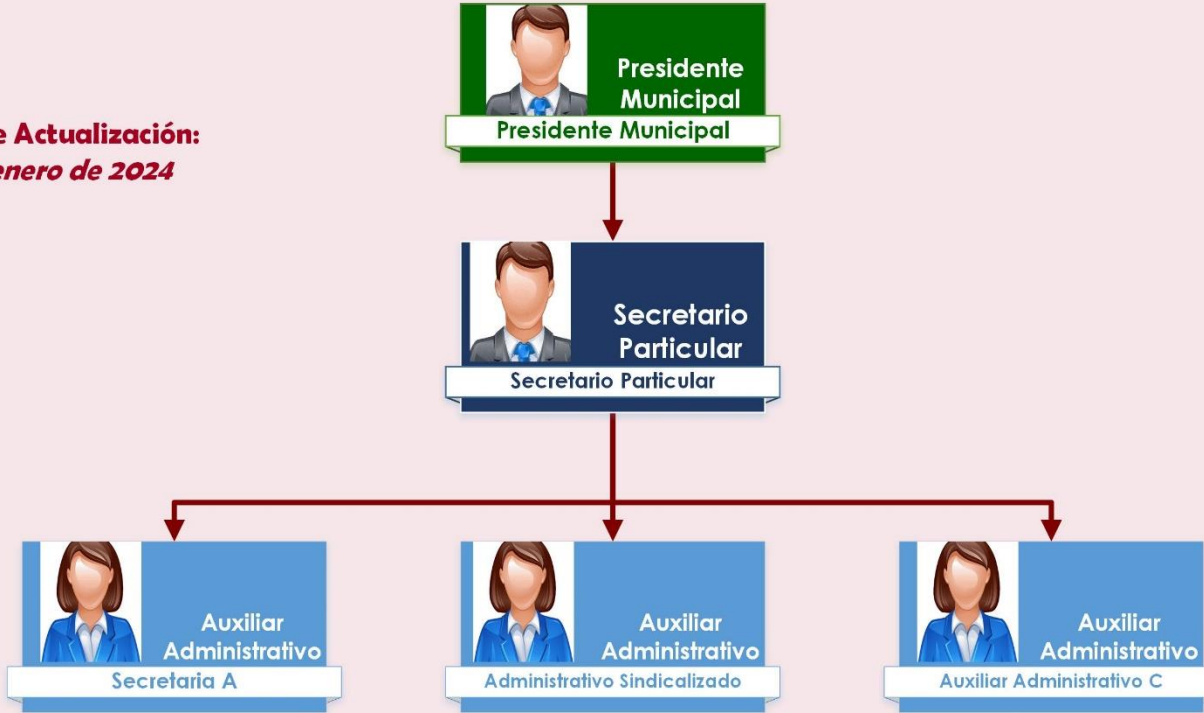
e Actualización:
enero de 2024

Presidente Municipal
Presidente Municipal

Secretario Particular
Secretario Particular

Auxiliar Administrativo
Secretaria A

Auxiliar Administrativo
Administrativo Sindicalizado

Auxiliar Administrativo
Auxiliar Administrativo C